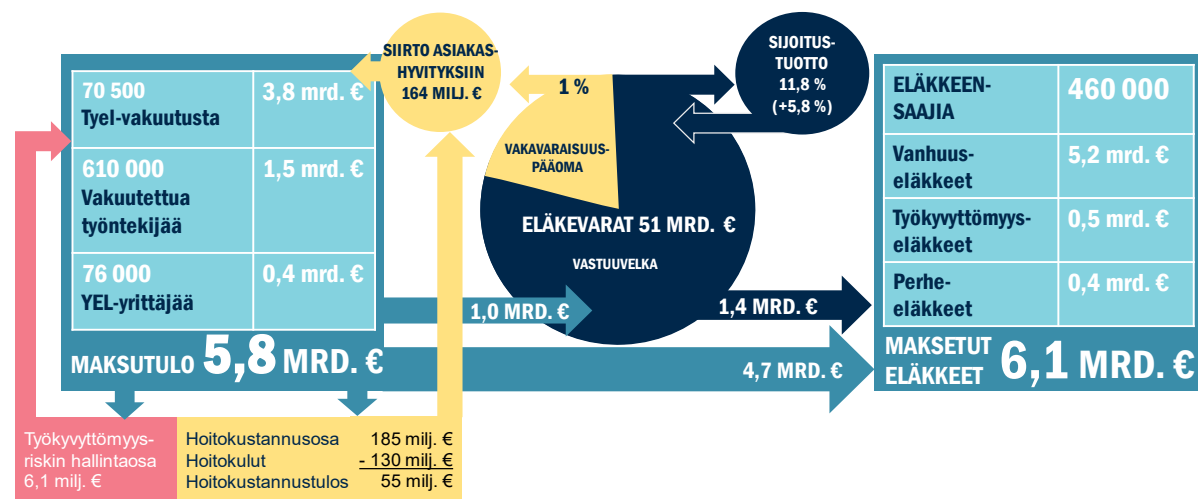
| 70 500 Tyel-vakuutusta | 3,8 mrd. € |
|---|---|
| 610 000 Vakuutettua työntekijää | 1,5 mrd. € |
| 76 000 YEL-yrittäjää | 0,4 mrd. € |

MAKSUTULO 5,8 MRD. €

SIIRTO ASIAKASHYVITYKSIIN 164 MILJ. €

1 %

SIJOITUSTUOTTO 11,8 % (+5,8 %)

VAKAVARAISUUSPÄÄOMA

ELÄKEVARAT 51 MRD. €

VASTUUVELKA

1,0 MRD. €

1,4 MRD. €

4,7 MRD. €

| ELÄKKEENSAAJIA | 460 000 |
|---|---|
| Vanhuuseläkkeet | 5,2 mrd. € |
| Työkyvyttömyyseläkkeet | 0,5 mrd. € |
| Perhe-eläkkeet | 0,4 mrd. € |

MAKSETUT ELÄKKEET 6,1 MRD. €

Työkyvyttömyysriskin hallintaosa 6,1 milj. €

| Hoitokustannusosa | 185 milj. € |
|---|---|
| Hoitokulut | - 130 milj. € |
| Hoitokustannustulos | 55 milj. € |